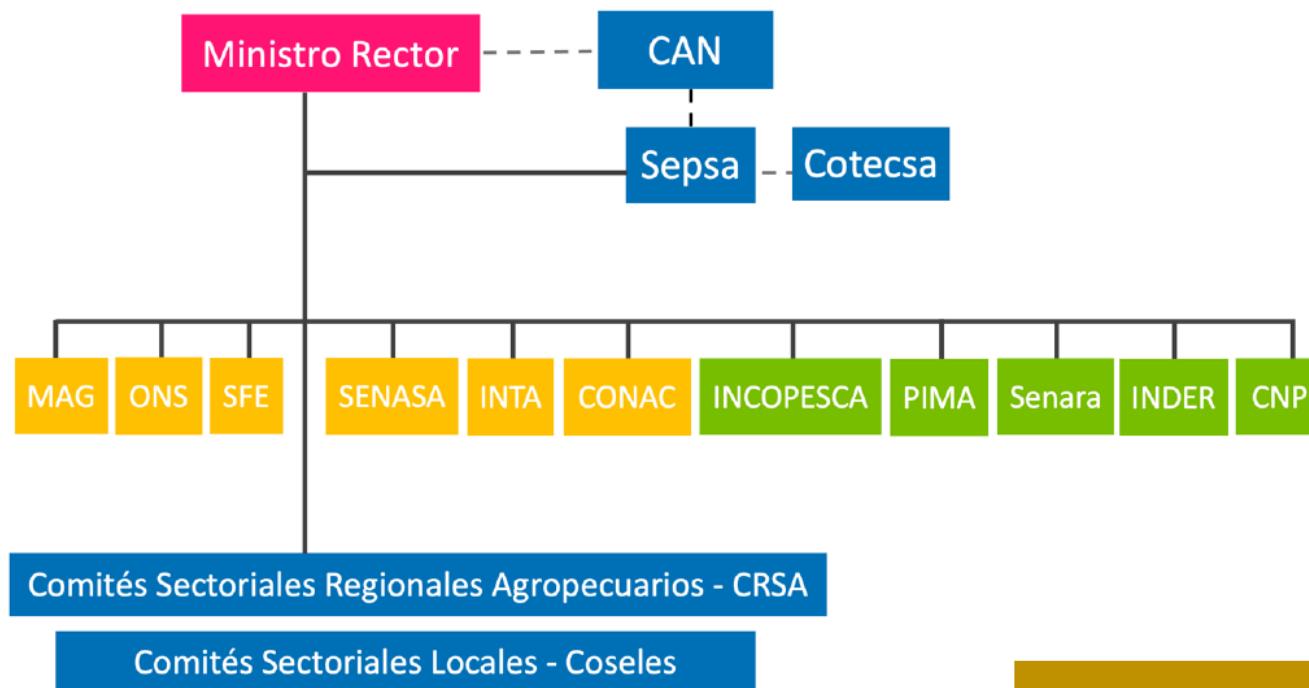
Ministro Rector

CAN

Sepsa

Cotecsa

MAG

ONS

SFE

SENASA

INTA

CONAC

INCOPESCA

PIMA

Senara

INDER

CNP

Comités Sectoriales Regionales Agropecuarios - CRSA

Comités Sectoriales Locales - Coseles